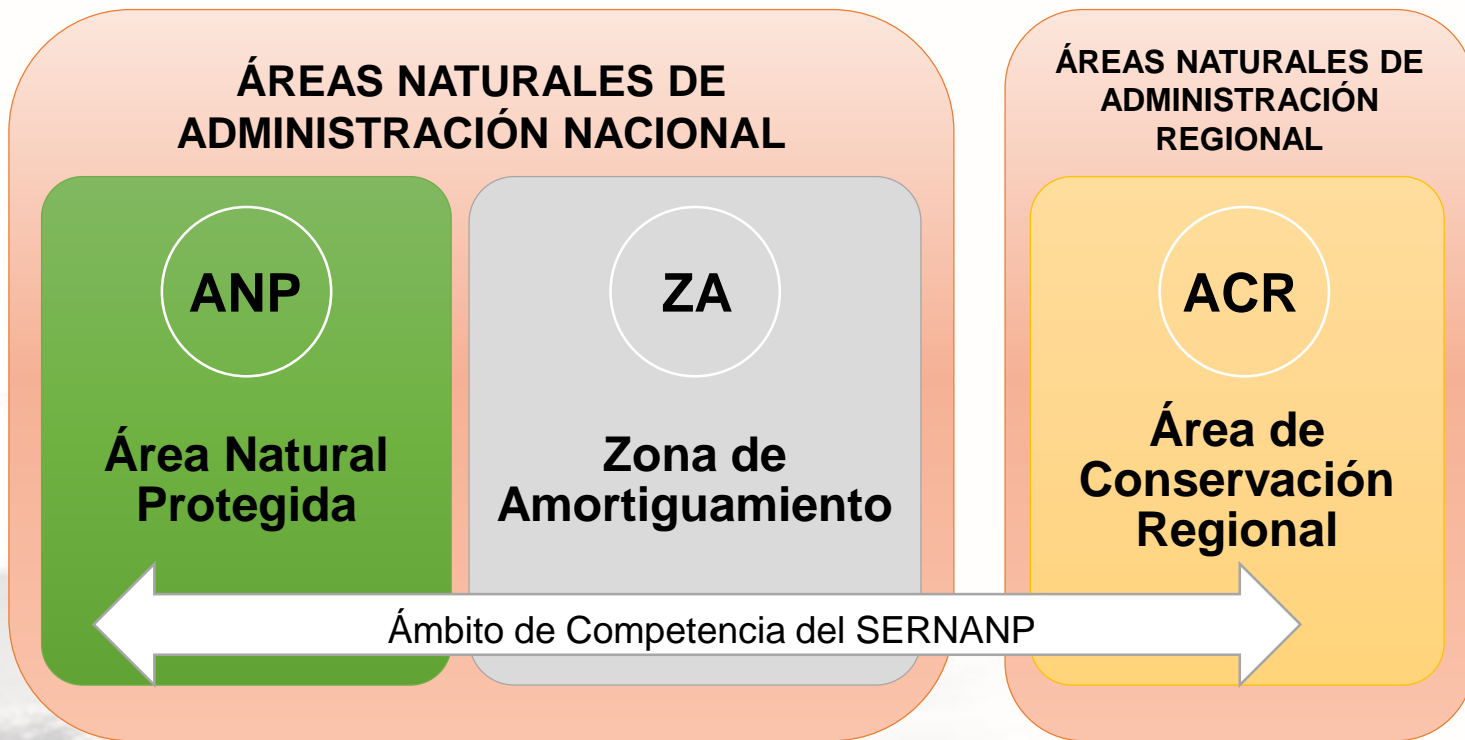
ÁREAS NATURALES DE ADMINISTRACIÓN NACIONAL

ANP

Área Natural Protegida

ZA

Zona de Amortiguamiento

ÁREAS NATURALES DE ADMINISTRACIÓN REGIONAL

ACR

Área de Conservación Regional

Ámbito de Competencia del SERNANP